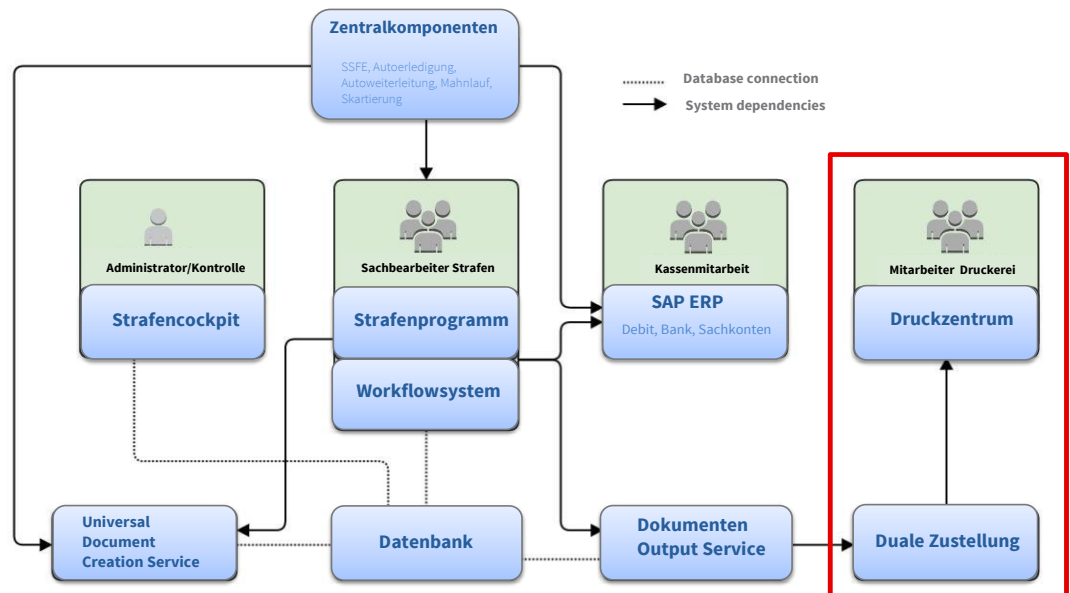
Zentralkomponenten

SSFE, Autoerledigung, Autoweiterleitung, Mahnlauf, Skartierung

Database connection

System dependencies

Administrator/Kontrolle

Strafencockpit

Sachbearbeiter Strafen

Strafenprogramm

Workflowsystem

Kassenmitarbeit

SAP ERP

Debit, Bank, Sachkonten

Mitarbeiter Druckerei

Druckzentrum

Universal Document Creation Service

Datenbank

Dokumenten Output Service

Duale Zustellung